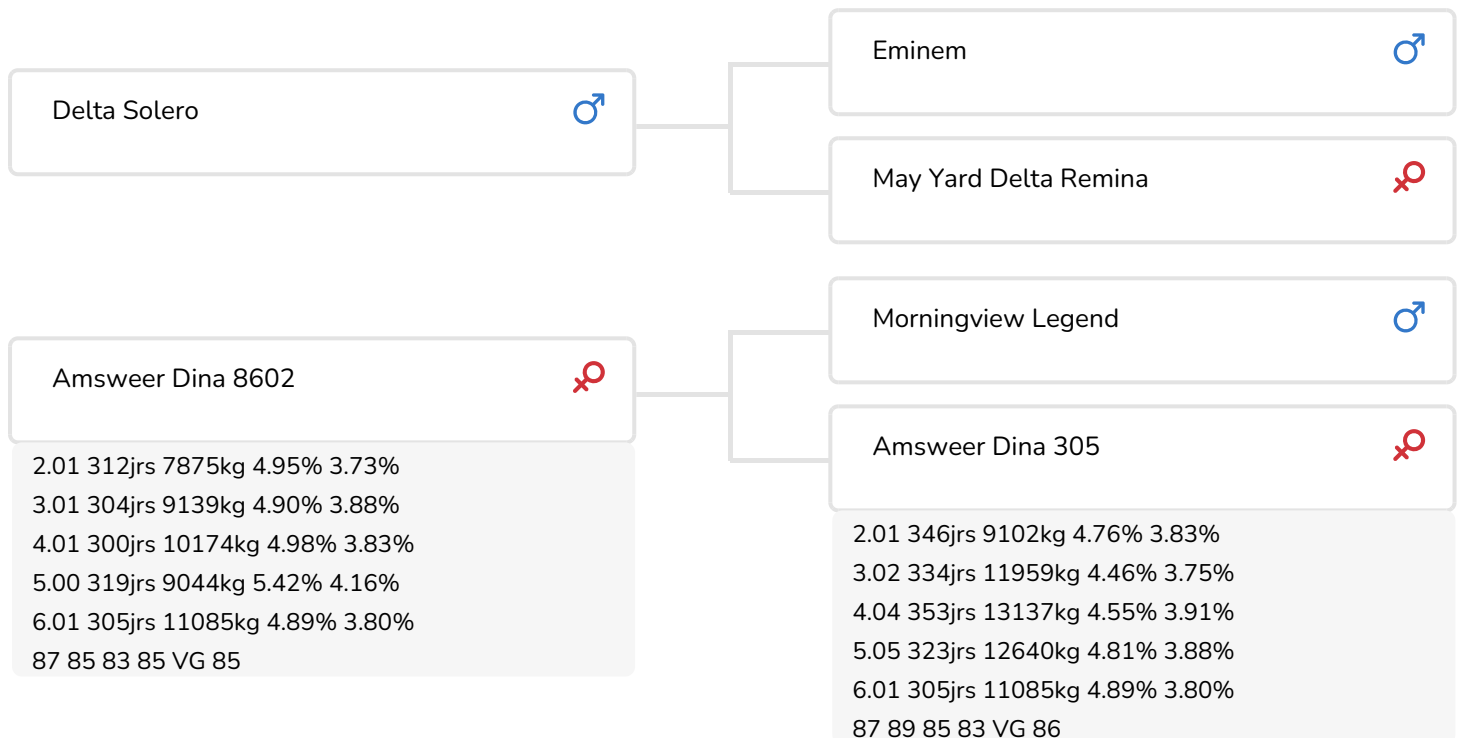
Delta Solero ♂

Eminem ♂

May Yard Delta Remina ♀

Amsweer Dina 8602 ♀

2.01 312jrs 7875kg 4.95% 3.73%
3.01 304jrs 9139kg 4.90% 3.88%
4.01 300jrs 10174kg 4.98% 3.83%
5.00 319jrs 9044kg 5.42% 4.16%
6.01 305jrs 11085kg 4.89% 3.80%
87 85 83 85 VG 85

Morningview Legend ♂

Amsweer Dina 305 ♀

2.01 346jrs 9102kg 4.76% 3.83%
3.02 334jrs 11959kg 4.46% 3.75%
4.04 353jrs 13137kg 4.55% 3.91%
5.05 323jrs 12640kg 4.81% 3.88%
6.01 305jrs 11085kg 4.89% 3.80%
87 89 85 83 VG 86